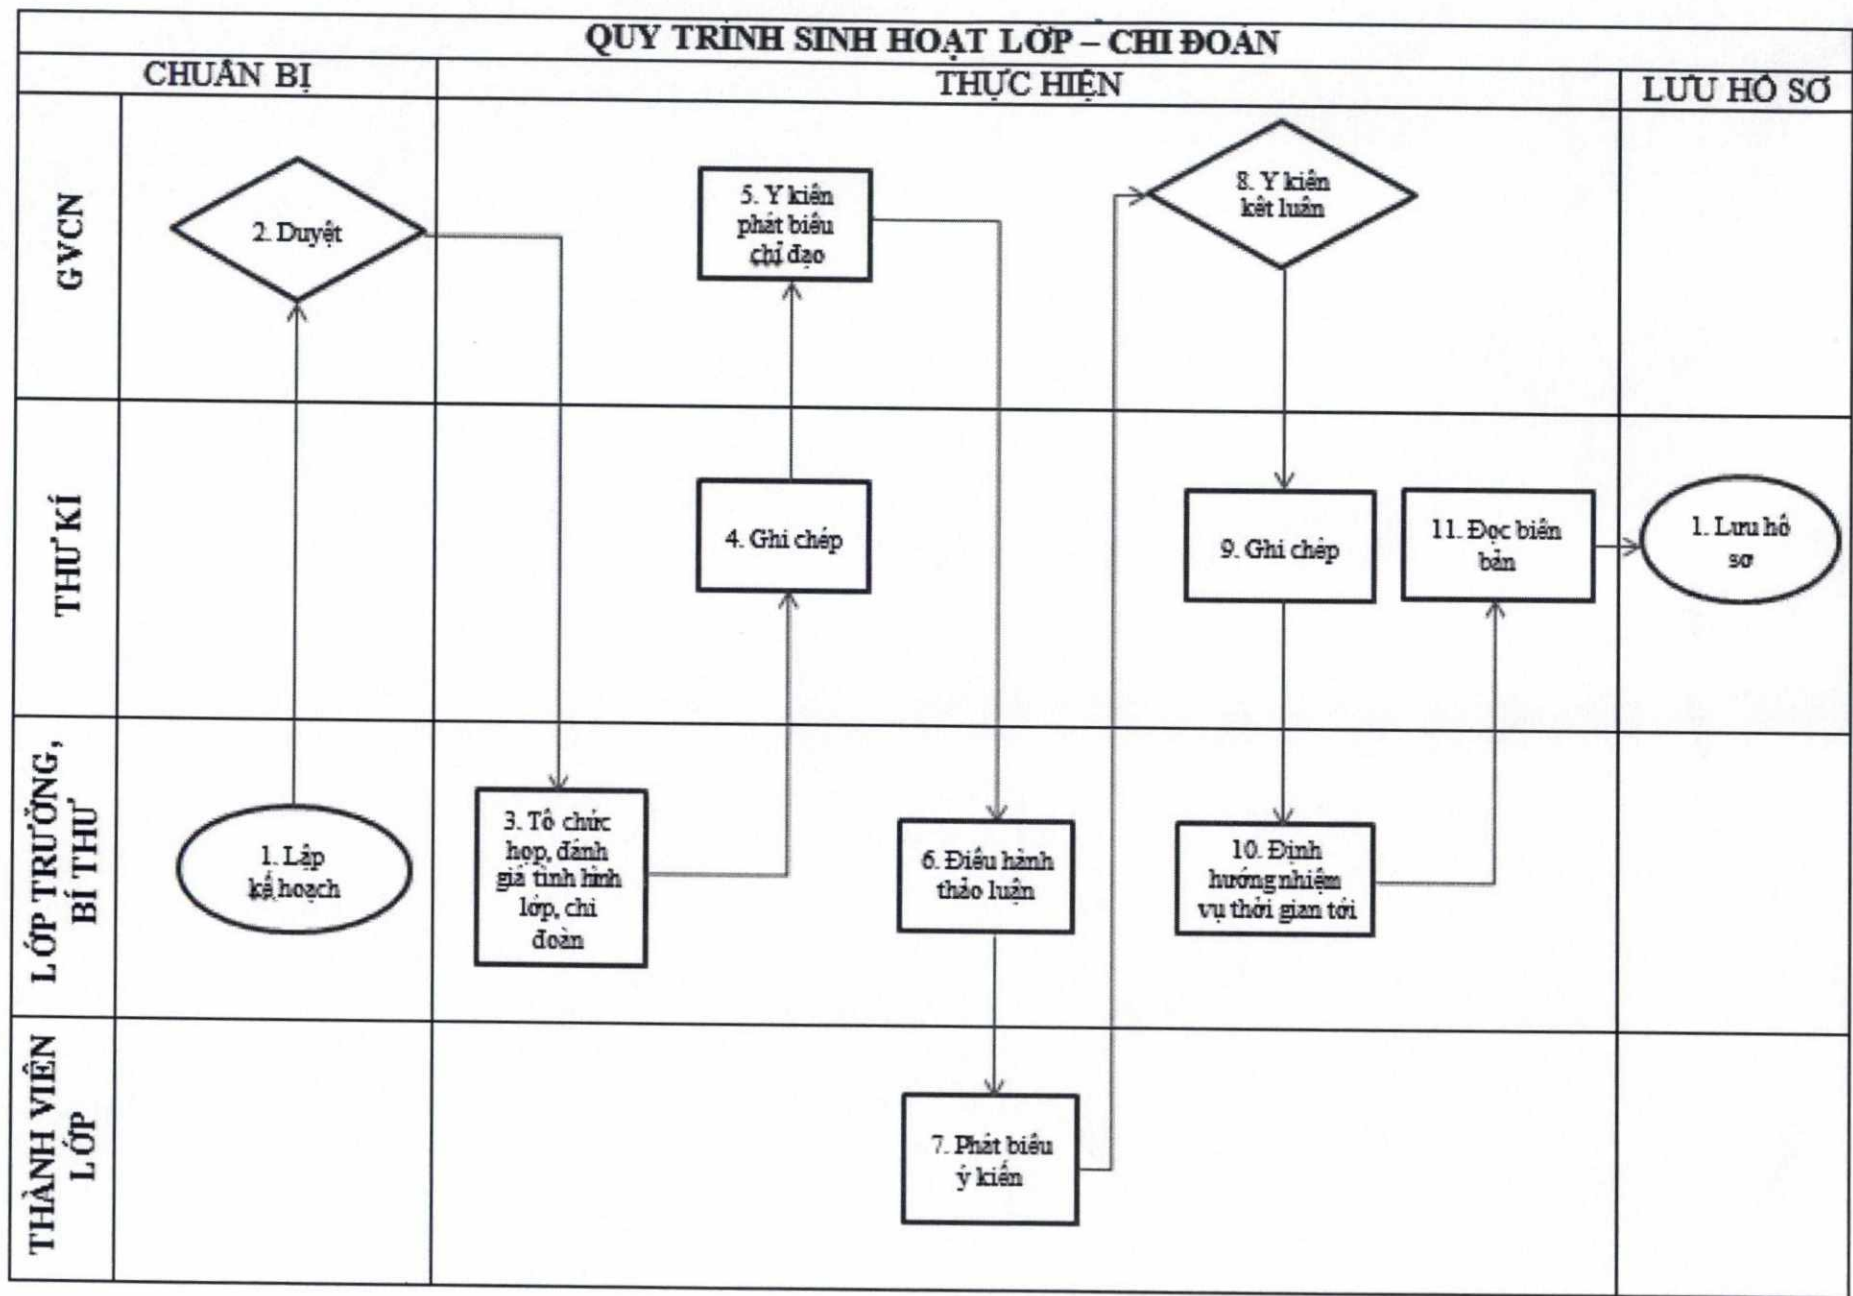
QUY TRÌNH SINH HOẠT LỚP – CHI ĐOÀN

CHUẨN BỊ

THỰC HIỆN

LƯU HỒ SƠ

GVCN

THƯ KÍ

LỚP TRƯỞNG, BÍ THƯ

THÀNH VIÊN LỚP

1. Lập kế hoạch

2. Duyệt

3. Tổ chức họp, đánh giá tình hình lớp, chi đoàn

4. Ghi chép

5. Ý kiến phát biểu chỉ đạo

6. Điều hành thảo luận

7. Phát biểu ý kiến

8. Ý kiến kết luận

9. Ghi chép

10. Định hướng nhiệm vụ thời gian tới

11. Đọc biên bản

1. Lưu hồ sơ